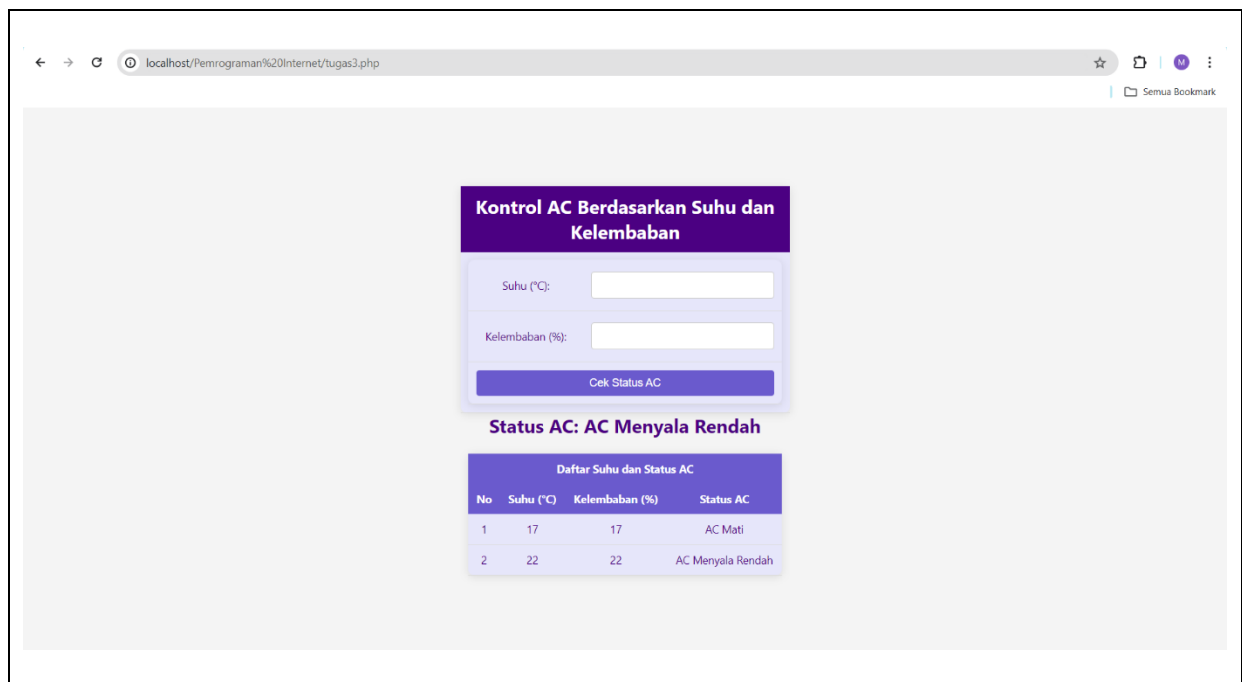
localhost/Pemrograman%20Internet/tugas3.php

M

Semua Bookmark

Kontrol AC Berdasarkan Suhu dan Kelembaban

Suhu (°C):

Kelembaban (%):

Cek Status AC

Status AC: AC Menyala Rendah

Daftar Suhu dan Status AC

| No | Suhu (°C) | Kelembaban (%) | Status AC |
|---|---|---|---|
| 1 | 17 | 17 | AC Mati |
| 2 | 22 | 22 | AC Menyala Rendah |